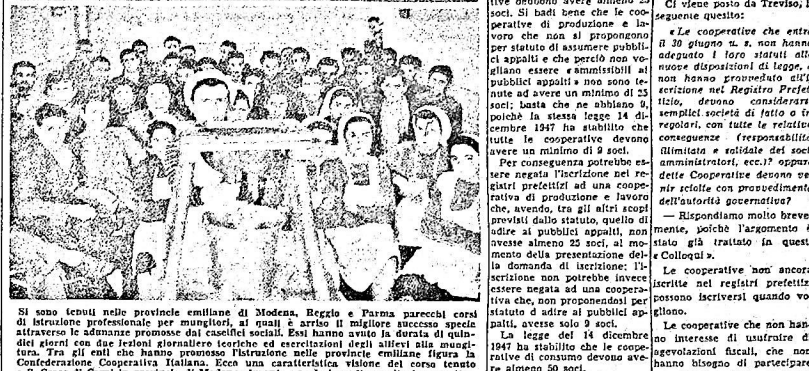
Si sono tenuti nelle provincie emiliane di Modena, Reggio e Parma parecchi corsi di istruzione professionale per mungitori, ai quali è arriso il migliore successo specie attraverso le adunanze promosse dai caseifici sociali. Essi hanno avuto la durata di quindici giorni con due lezioni giornaliere teoriche ed esercitazioni degli allievi alla mungitura. Tra gli enti che hanno promosso l'istruzione nelle provincie emiliane figura la Confederazione Cooperativa Italiana. Ecco una caratteristica visione del corso tenuto

tive debbono avere almeno 25 soci. Si badi bene che le cooperative di produzione e lavoro che non si propongono per statuto di assumere pubblici appalti e che perciò non vogliano essere ammissibili ai pubblici appalti non sono tenute ad avere un minimo di 25 soci; basta che ne abbiano 9, poichè la stessa legge 14 dicembre 1947 ha stabilito che tutte le cooperative devono avere un minimo di 9 soci.

Per conseguenza potrebbe essere negata l'iscrizione nei registri prefettizi ad una cooperativa di produzione e lavoro che, avendo, tra gli altri scopi previsti dallo statuto, quello di adire ai pubblici appalti, non avesse almeno 25 soci, al momento della presentazione della domanda di iscrizione; l'iscrizione non potrebbe invece essere negata ad una cooperativa che, non proponendosi per statuto di adire ai pubblici appalti, avesse solo 9 soci.

La legge del 14 dicembre 1947 ha stabilito che le cooperative di consumo devono avere almeno 50 soci.

Ci viene posto da Treviso, il seguente quesito:

«Le cooperative che entro il 30 giugno u. s. non hanno adeguato i loro statuti alle nuove disposizioni di legge, e non hanno provveduto all'iscrizione nel Registro Prefettizio, devono considerarsi semplici società di fatto o irregolari, con tutte le relative conseguenze (responsabilità illimitata e solidale dei soci amministratori, ecc.)? oppure dette Cooperative devono venir sciolte con provvedimento dell'autorità governativa?

— Rispondiamo molto brevemente, poichè l'argomento è stato già trattato in questi «Colloqui».

Le cooperative non ancora iscritte nei registri prefettizi possono iscriversi quando vogliono.

Le cooperative che non hanno interesse di usufruire di agevolazioni fiscali, che non hanno bisogno di partecipare